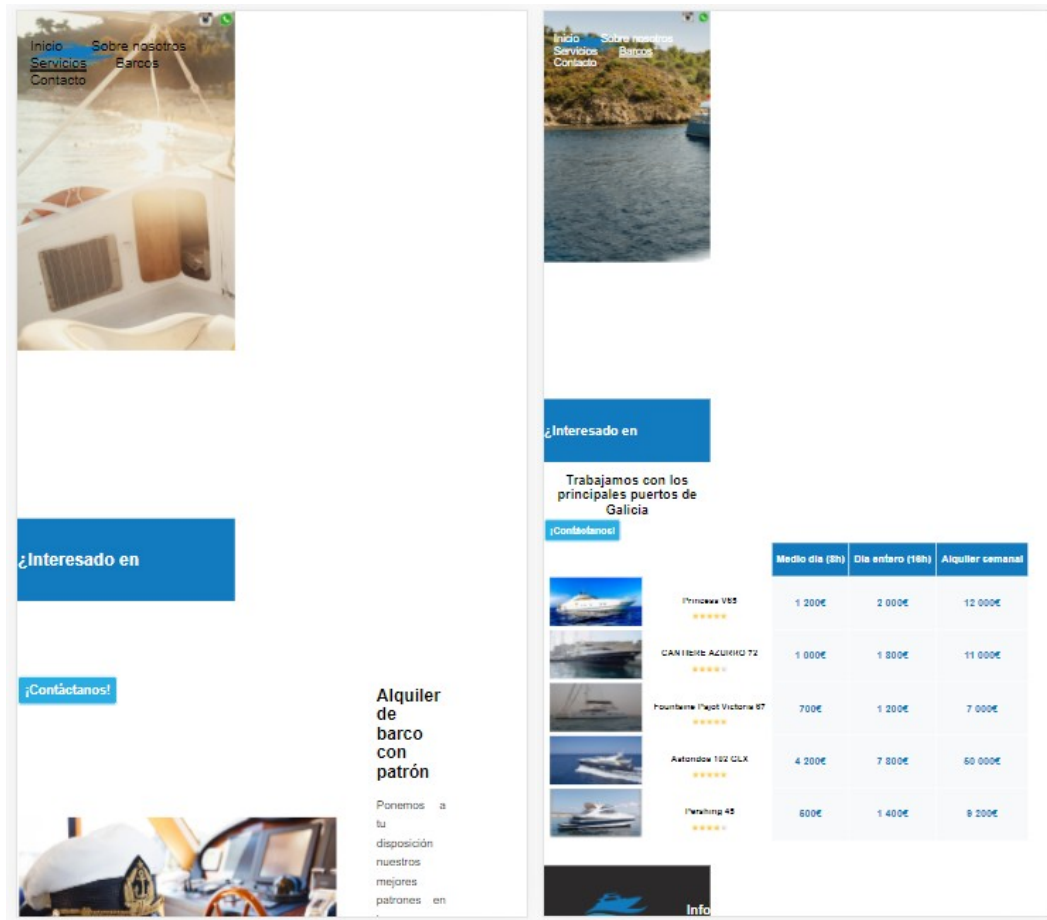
Inicio Sobre nosotros
Servicios Barcos
Contacto

¿Interesado en

¡Contáctanos!

Alquiler de barco con patrón

Ponemos a tu disposición nuestros mejores patrones en

Inicio Sobre nosotros
Servicios Barcos
Contacto

¿Interesado en

Trabajamos con los principales puertos de Galicia

¡Contáctanos!

| | | Medio día (8h) | Día entero (16h) | Alquiler semanal |
|---|---|---|---|---|
| | Princess V65 ★★★★★ | 1 200€ | 2 000€ | 12 000€ |
| | CANTIERE AZURRO 72 ★★★★ | 1 000€ | 1 800€ | 11 000€ |
| | Fountaine Pajot Victoria 67 ★★★★★ | 700€ | 1 200€ | 7 000€ |
| | Astondoa 102 GLX ★★★★★ | 4 200€ | 7 800€ | 50 000€ |
| | Pershing 45 ★★★★ | 600€ | 1 400€ | 9 200€ |

Info